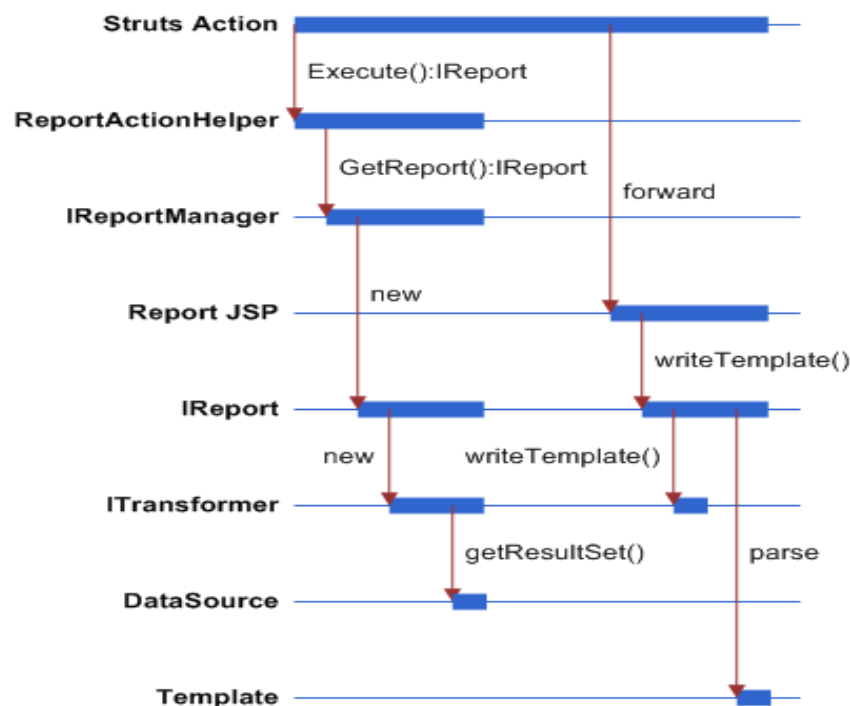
Struts Action

Execute():IReport

ReportActionHelper

GetReport():IReport

forward

IReportManager

new

Report JSP

writeTemplate()

IReport

new

writeTemplate()

ITransformer

getResultSet()

parse

DataSource

Template